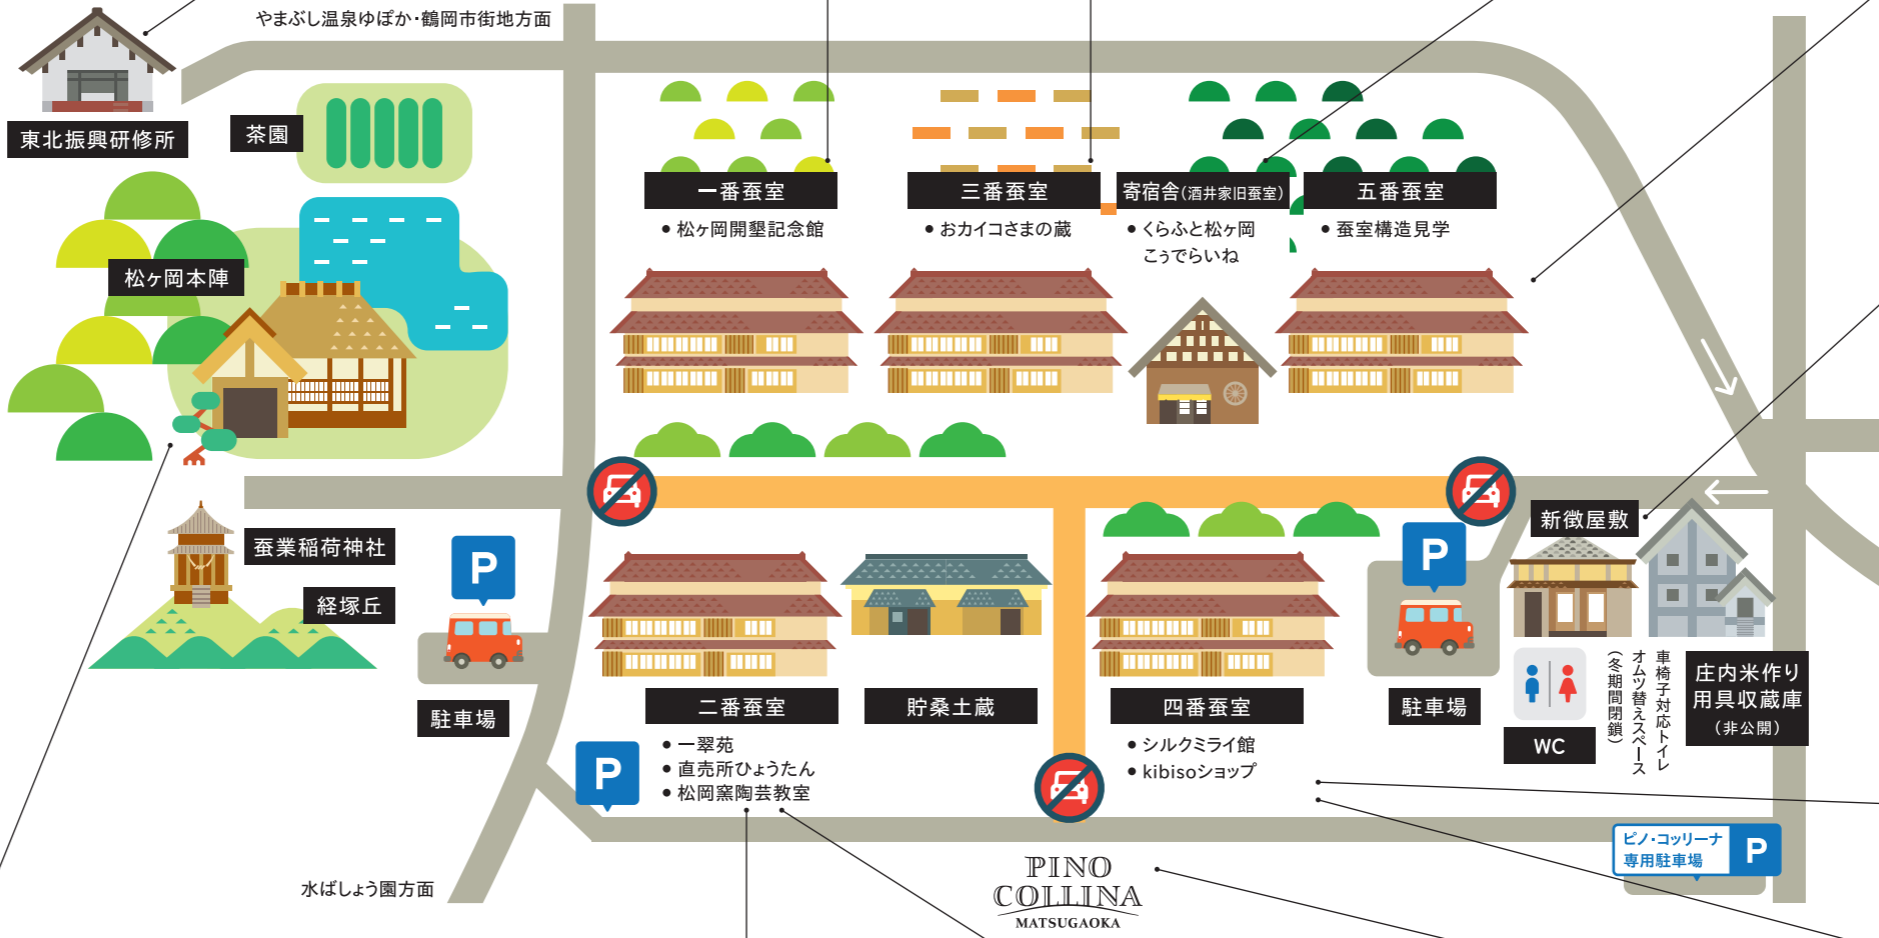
やまぶし温泉ゆぽか・鶴岡市街地方面

東北振興研修所

茶園

松ヶ岡本陣

一番蚕室
● 松ヶ岡開墾記念館

三番蚕室
● おカイコさまの蔵

寄宿舎(酒井家旧蚕室)
● くらふと松ヶ岡
こうでらいね

五番蚕室
● 蚕室構造見学

蚕業稲荷神社

経塚丘

P

駐車場

新徴屋敷

P

二番蚕室
● 一翠苑
● 直売所ひょうたん
● 松岡窯陶芸教室

貯桑土蔵

四番蚕室
● シルクミライ館
● kibisoショップ

駐車場

WC

車椅子対応トイレ
オムツ替えスペース
(冬期間閉鎖)

庄内米作り
用具収蔵庫
(非公開)

P

水ばしょう園方面

PINO
COLLINA
MATSUGAOKA

ピノ・コッリーナ
専用駐車場
P